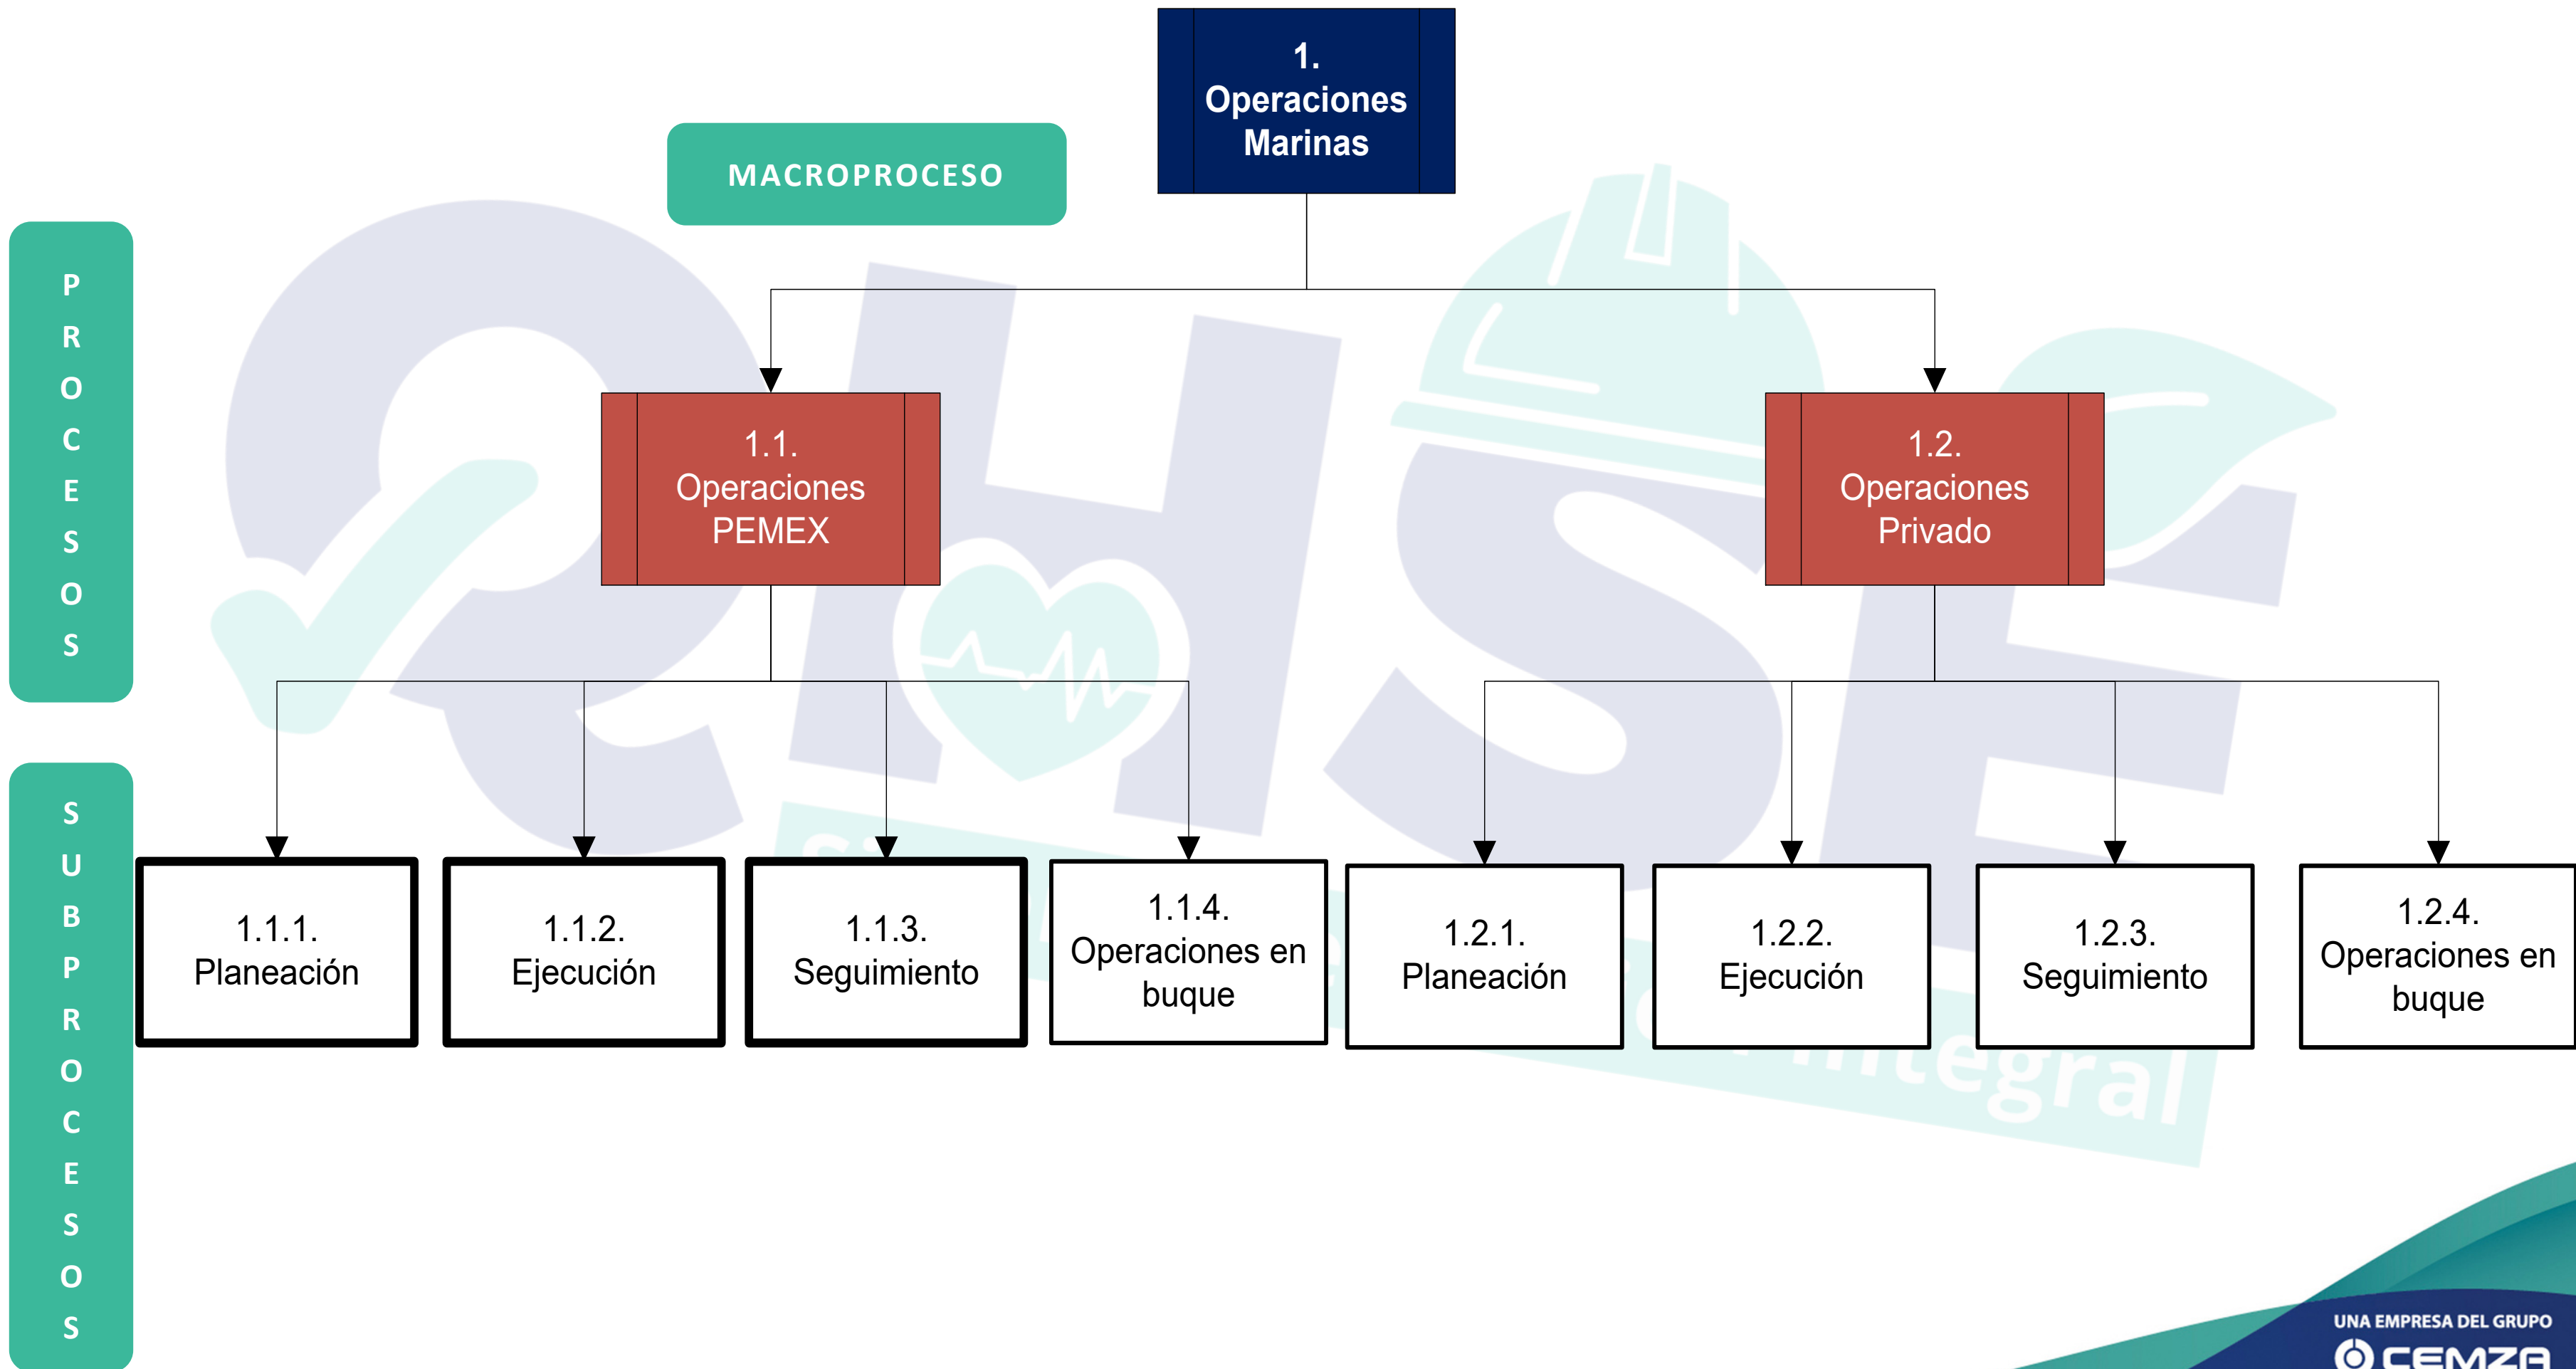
MACROPROCESO

1. Operaciones Marinas

PROCESOS

1.1. Operaciones PEMEX

1.2. Operaciones Privado

SUBPROCESOS

1.1.1. Planeación

1.1.2. Ejecución

1.1.3. Seguimiento

1.1.4. Operaciones en buque

1.2.1. Planeación

1.2.2. Ejecución

1.2.3. Seguimiento

1.2.4. Operaciones en buque

UNA EMPRESA DEL GRUPO
CEMZA